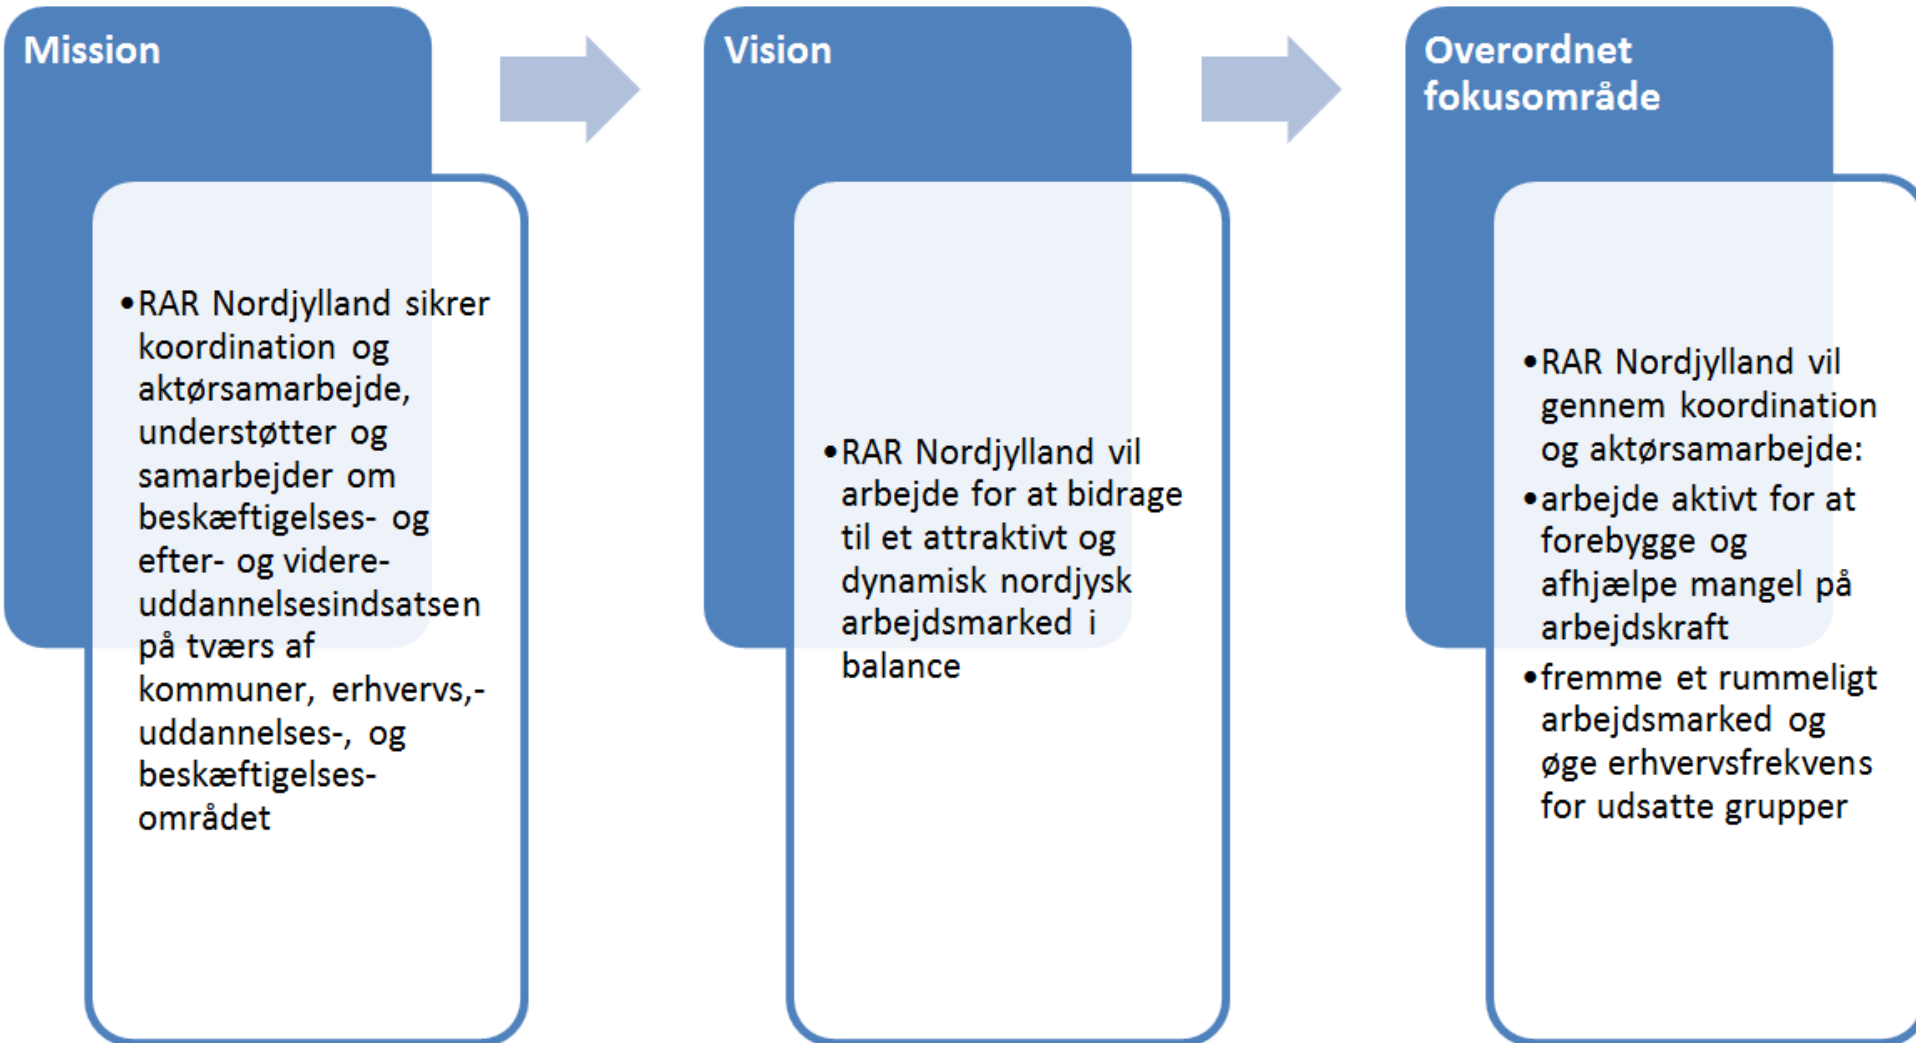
Mission

• RAR Nordjylland sikrer koordination og aktørsamarbejde, understøtter og samarbejder om beskæftigelses- og efter- og videre-uddannelsesindsatsen på tværs af kommuner, erhvervs,- uddannelses-, og beskæftigelses-området

Vision

• RAR Nordjylland vil arbejde for at bidrage til et attraktivt og dynamisk nordjysk arbejdsmarked i balance

Overordnet fokusområde

• RAR Nordjylland vil gennem koordination og aktørsamarbejde:
• arbejde aktivt for at forebygge og afhjælpe mangel på arbejdskraft
• fremme et rummeligt arbejdsmarked og øge erhvervsfrekvens for udsatte grupper